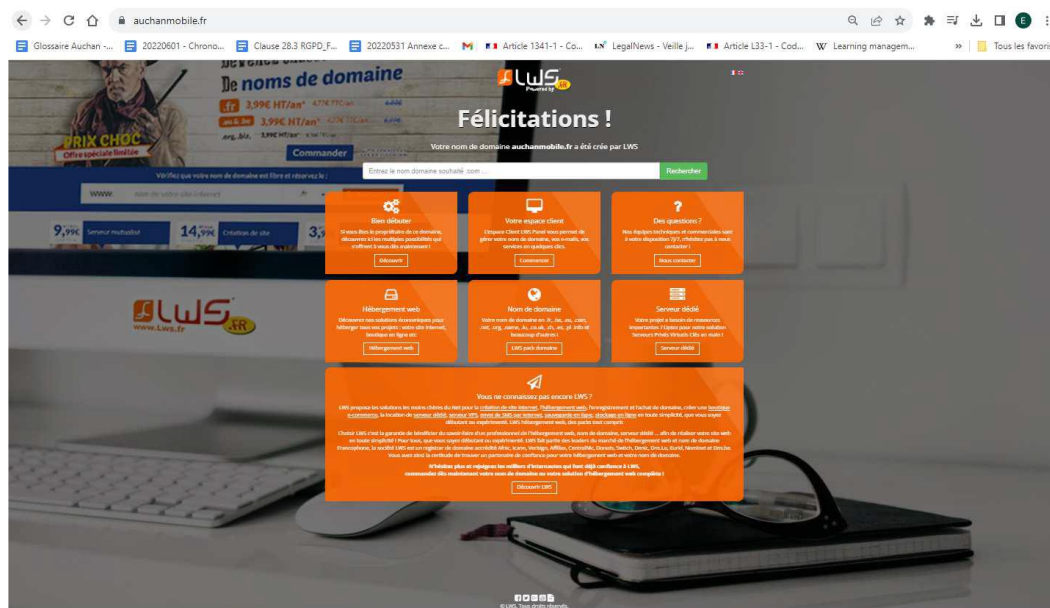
auchanmobile.fr

Glossaire Auchan -... 20220601 - Chrono... Clause 28.3 RGPD_F... 20220531 Annexe c... Article 1341-1 - Co... LegalNews - Veille j... Article L33-1 - Cod... Learning managem... » Tous les favoris

De noms de domaine
.fr 3,99€ HT/an*
3,99€ HT/an*
PRIX CHOC
Offre spéciale limitée
Commander
Vérifiez que votre nom de domaine est libre et réservez le :
www.
9,99€ Serveur mutualisé 14,99€ Création de site
LWS
www.Lws.fr

LWS

Félicitations !

Votre nom de domaine auchanmobile.fr a été crée par LWS

Entrez le nom domaine souhaité .com ...
Rechercher

Bien débuter
Si vous êtes le propriétaire de ce domaine, découvrez ici les multiples possibilités qui s'offrent à vous dès maintenant !
Découvrir

Votre espace client
L'espace Client LWS Panel vous permet de gérer votre nom de domaine, vos e-mails, vos services en quelques clics.
Commencer

Des questions ?
Nos équipes techniques et commerciales sont à votre disposition 7j/7, n'hésitez pas à nous contacter !
Nous contacter

Hébergement web
Découvrez nos solutions économiques pour héberger tous vos projets : votre site internet, boutique en ligne etc
Hébergement web

Nom de domaine
Votre nom de domaine en .fr, .be, .eu, .com, .net, .org, .name, .lu, .co.uk, .ch, .es, .pl .info et beaucoup d'autres !
LWS pack domaine

Serveur dédié
Votre projet a besoin de ressources importantes ? Optez pour notre solution Serveurs Privés Virtuels Clés en main !
Serveur dédié

Vous ne connaissez pas encore LWS ?
LWS propose les solutions les moins chères du Net pour la création de site internet, l'hébergement web, l'enregistrement et l'achat de domaine, créer une boutique e-commerce, la location de serveur dédié, serveur VPS, envoi de SMS sur internet, sauvegarde en ligne, stockage en ligne en toute simplicité, que vous soyez débutant ou expérimenté. LWS hébergement web, des packs tout compris

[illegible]

N'hésitez plus et rejoignez les milliers d'internautes qui font déjà confiance à LWS, commandez dès maintenant votre nom de domaine ou votre solution d'hébergement web complète !
Découvrir LWS

© LWS. Tous droits réservés.